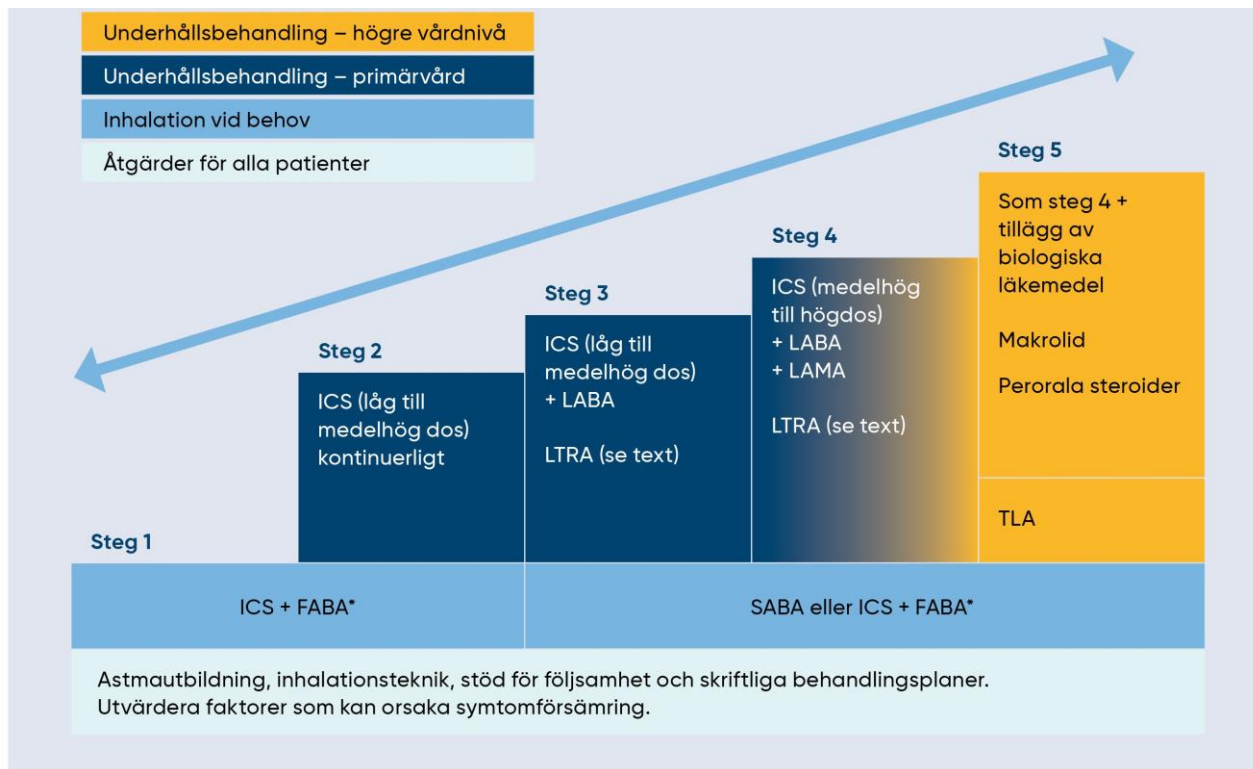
Underhållsbehandling – högre vårdnivå

Underhållsbehandling – primärvård

Inhalation vid behov

Åtgärder för alla patienter

Steg 5

Som steg 4 + tillägg av biologiska läkemedel

Makrolid

Perorala steroider

TLA

Steg 4

ICS (medelhög till högdos) + LABA + LAMA

LTRA (se text)

Steg 3

ICS (låg till medelhög dos) + LABA

LTRA (se text)

Steg 2

ICS (låg till medelhög dos) kontinuerligt

Steg 1

ICS + FABA*

SABA eller ICS + FABA*

Astmautbildning, inhalationsteknik, stöd för följsamhet och skriftliga behandlingsplaner.
Utvärdera faktorer som kan orsaka symtomförsämring.